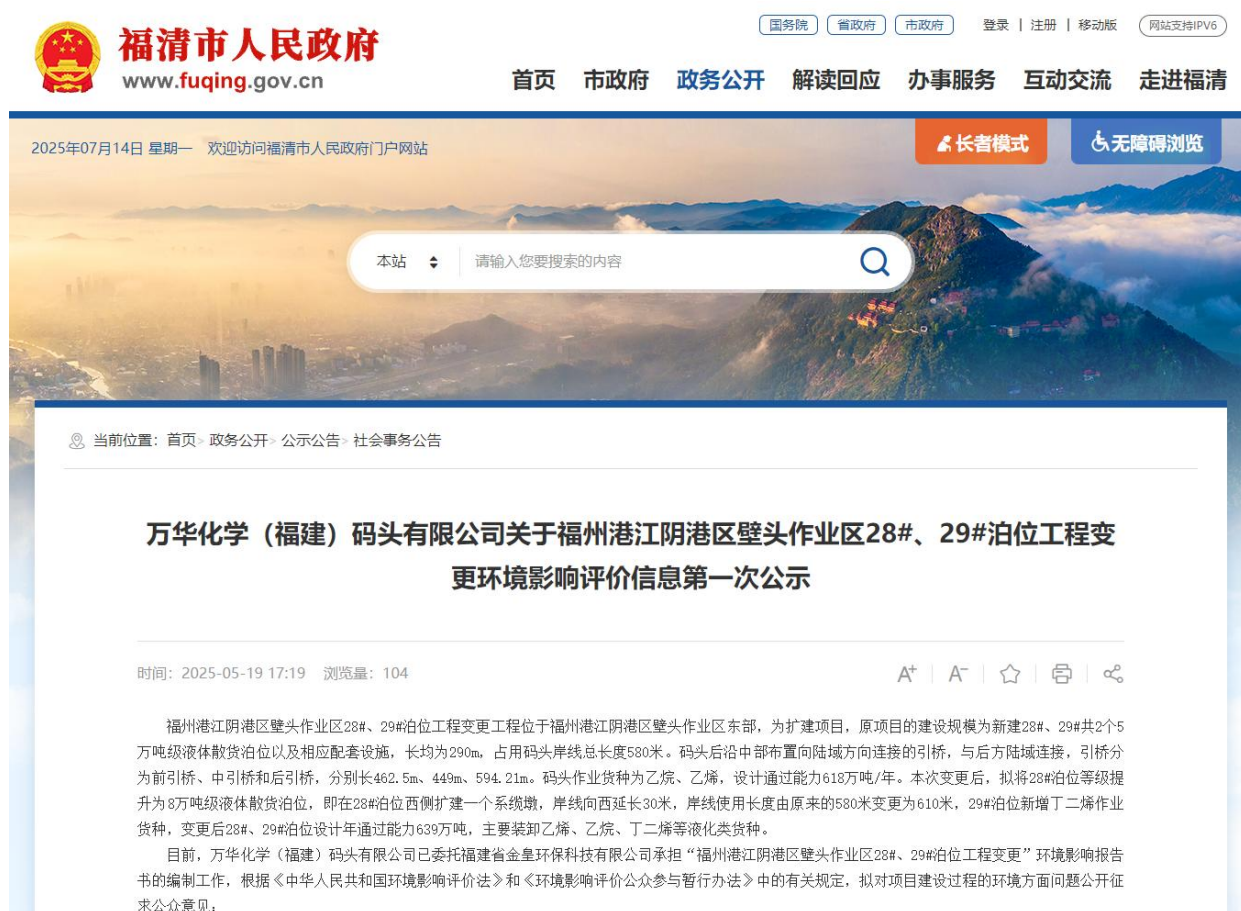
福清市人民政府
www.fuqing.gov.cn

国务院 省政府 市政府 登录 | 注册 | 移动版 网站支持IPV6

首页 市政府 政务公开 解读回应 办事服务 互动交流 走进福清

2025年07月14日 星期一 欢迎访问福清市人民政府门户网站

长者模式 无障碍浏览

本站 请输入您要搜索的内容

当前位置：首页 > 政务公开 > 公示公告 > 社会事务公告

万华化学（福建）码头有限公司关于福州港江阴港区壁头作业区28#、29#泊位工程变更环境影响评价信息第一次公示

时间：2025-05-19 17:19 浏览量：104

A+ | A- | | |

福州港江阴港区壁头作业区28#、29#泊位工程变更工程位于福州港江阴港区壁头作业区东部，为扩建项目，原项目的建设规模为新建28#、29#共2个5万吨级液体散货泊位以及相应配套设施，长均为290m，占用码头岸线总长度580米。码头后沿中部布置向陆域方向连接的引桥，与后方陆域连接，引桥分为前引桥、中引桥和后引桥，分别长462.5m、449m、594.21m。码头作业货种为乙烷、乙烯，设计通过能力618万吨/年。本次变更后，拟将28#泊位等级提升为8万吨级液体散货泊位，即在28#泊位西侧扩建一个系缆墩，岸线向西延长30米，岸线使用长度由原来的580米变更为610米，29#泊位新增丁二烯作业货种，变更后28#、29#泊位设计年通过能力639万吨，主要装卸乙烯、乙烷、丁二烯等液化类货种。

目前，万华化学（福建）码头有限公司已委托福建省金皇环保科技有限公司承担“福州港江阴港区壁头作业区28#、29#泊位工程变更”环境影响报告书的编制工作，根据《中华人民共和国环境影响评价法》和《环境影响评价公众参与暂行办法》中的有关规定，拟对项目建设过程的环境方面问题公开征求公众意见：